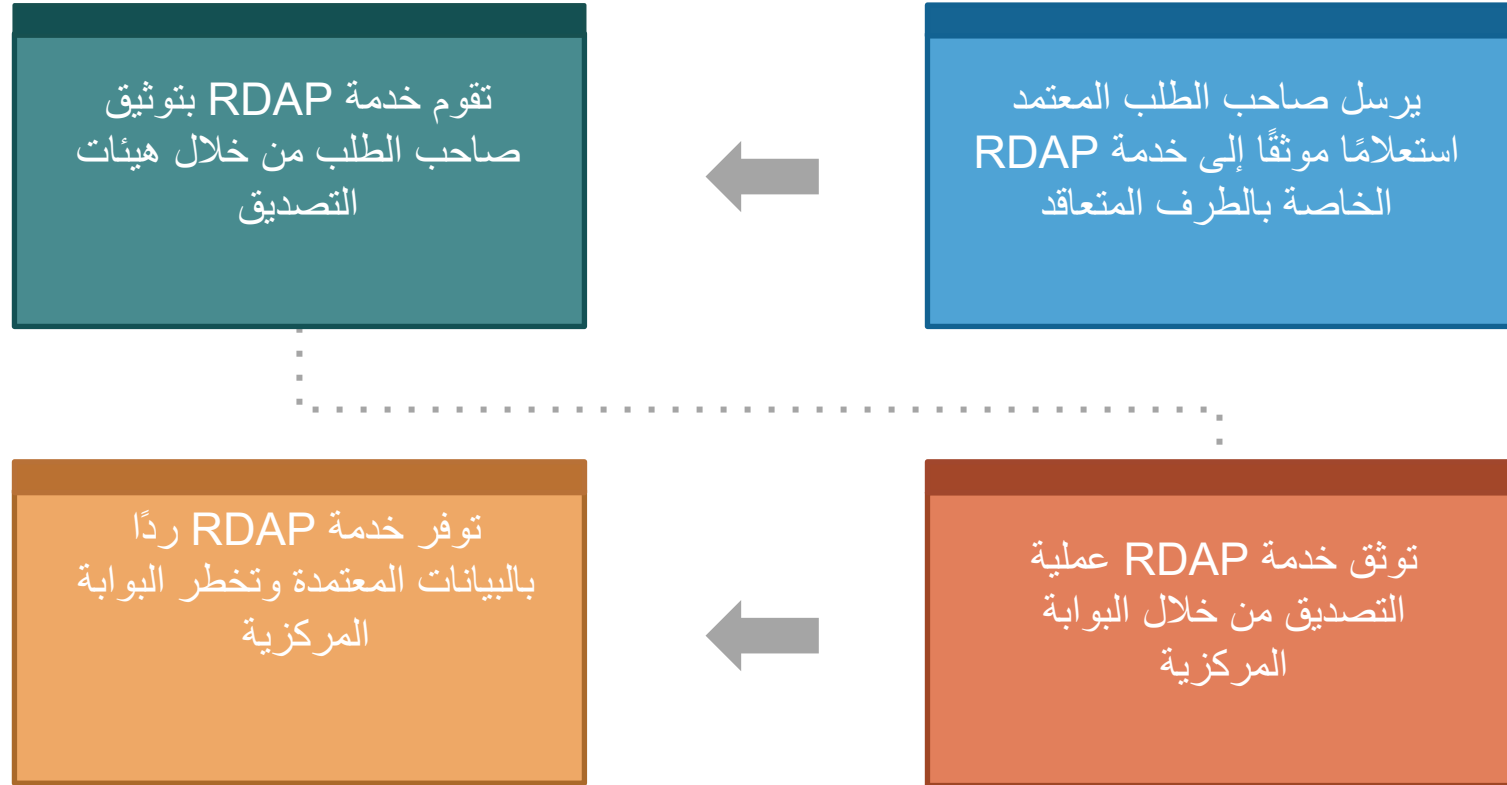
يرسل صاحب الطلب المعتمد استعلامًا موثقًا إلى خدمة RDAP الخاصة بالطرف المتعاقد

تقوم خدمة RDAP بتوثيق صاحب الطلب من خلال هيئات التصديق

توثق خدمة RDAP عملية التصديق من خلال البوابة المركزية

توفر خدمة RDAP ردًا بالبيانات المعتمدة وتخطر البوابة المركزية